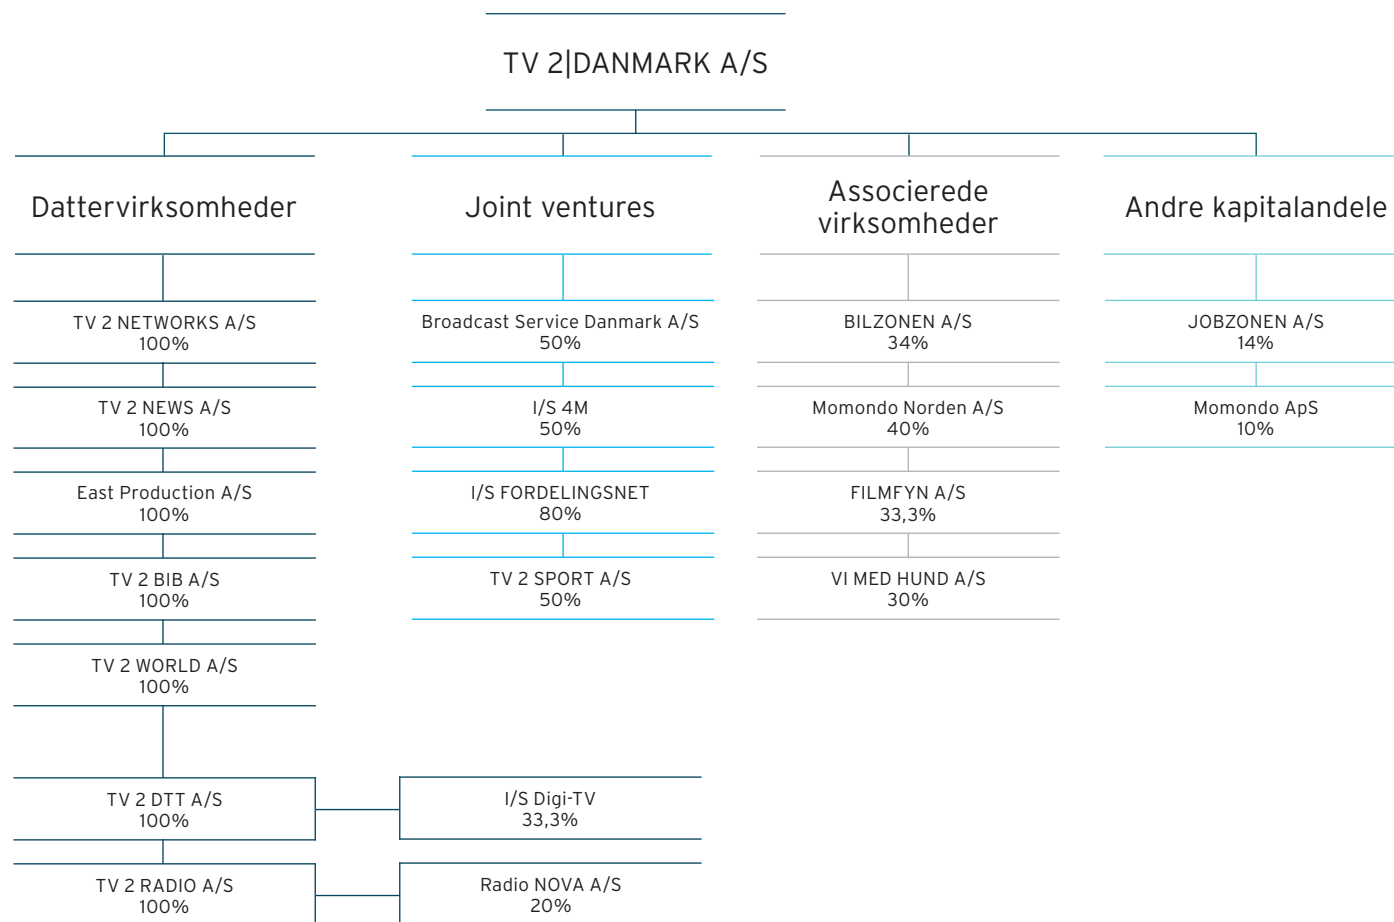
TV 2|DANMARK A/S

Dattervirksomheder

TV 2 NETWORKS A/S
100%

TV 2 NEWS A/S
100%

East Production A/S
100%

TV 2 BIB A/S
100%

TV 2 WORLD A/S
100%

TV 2 DTT A/S
100%

TV 2 RADIO A/S
100%

Joint ventures

Broadcast Service Danmark A/S
50%

I/S 4M
50%

I/S FORDELINGSNET
80%

TV 2 SPORT A/S
50%

I/S Digi-TV
33,3%

Radio NOVA A/S
20%

Associerede virksomheder

BILZONEN A/S
34%

Momondo Norden A/S
40%

FILMFYN A/S
33,3%

VI MED HUND A/S
30%

Andre kapitalandele

JOBZONEN A/S
14%

Momondo ApS
10%